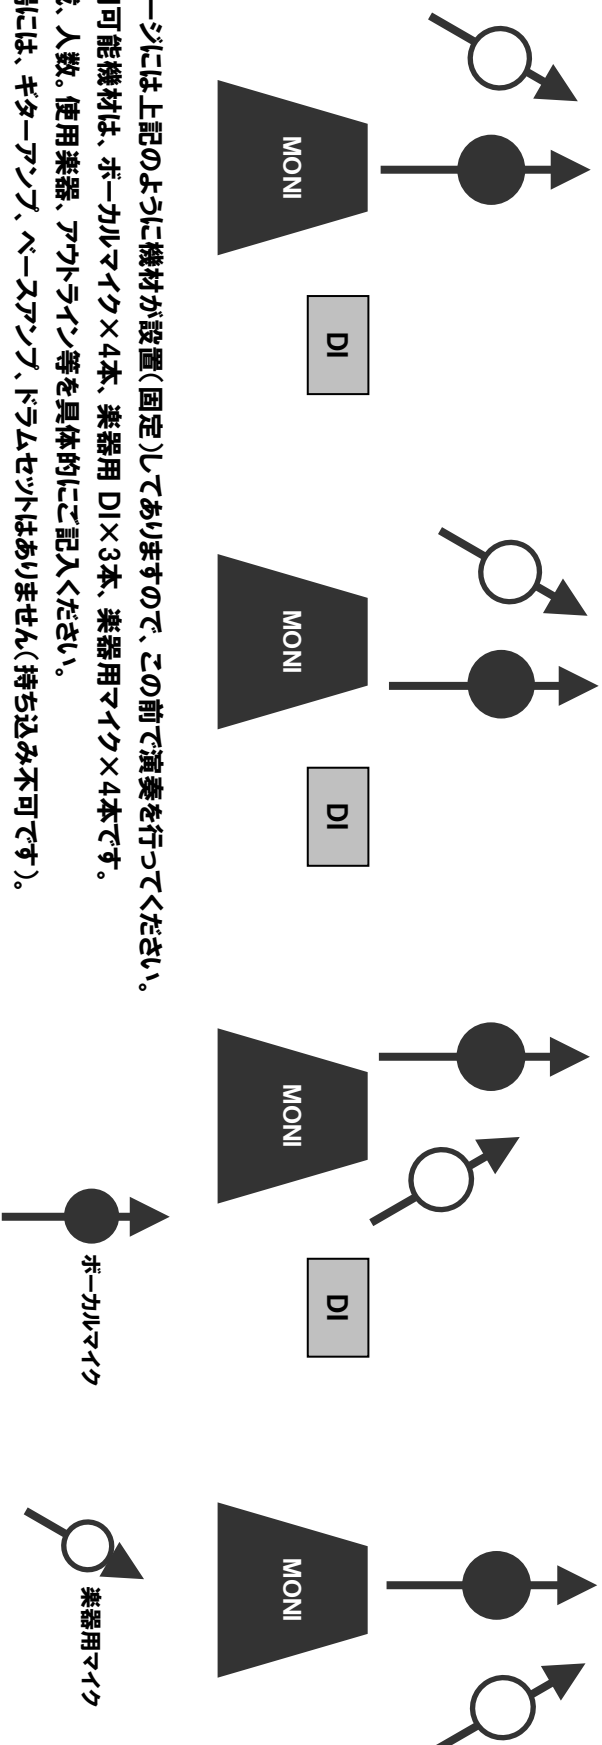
MONI

DI

MONI

DI

MONI

DI

ボーカルマイク

MONI

楽器用マイク

ージには上記のように機材が設置（固定）してありますので、この前で演奏を行ってください。

可能機材は、ボーカルマイク×4本、楽器用 DI×3本、楽器用マイク×4本です。

、人数。使用楽器、アウトライン等を具体的にご記入ください。

には、ギターアンプ、ベースアンプ、ドラムセットはありません（持ち込み不可です）。